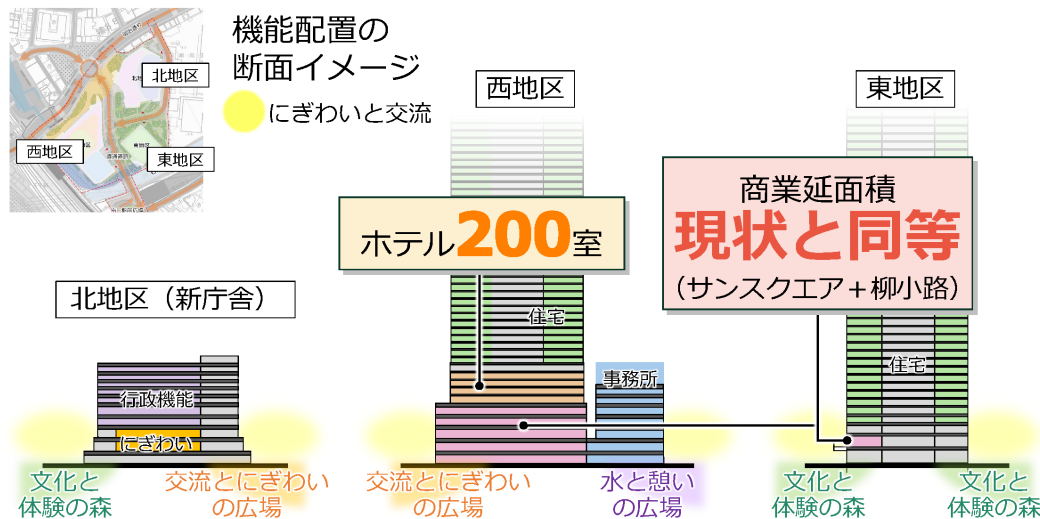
機能配置の
断面イメージ

にぎわいと交流

北地区

西地区

東地区

西地区

東地区

ホテル200室

商業延面積
現状と同等
（サンスクエア＋柳小路）

北地区（新庁舎）

住宅

住宅

事務所

行政機能

にぎわい

文化と
体験の森

交流とにぎわい
の広場

交流とにぎわい
の広場

水と憩い
の広場

文化と
体験の森

文化と
体験の森